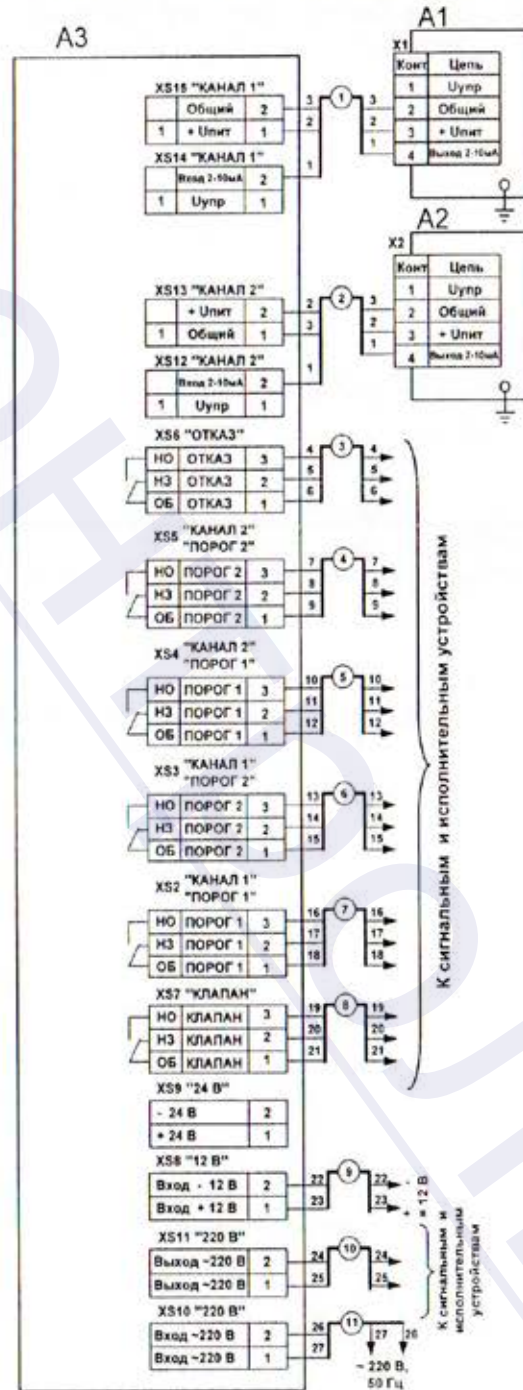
A3

A1

X1

| Конт | Цепь |
|---|---|
| 1 | Uупр |
| 2 | Общий |
| 3 | + Uпит |
| 4 | Выход 2-10мА |

XS15 "КАНАЛ 1"

| | Общий | 2 |
|---|---|---|
| 1 | + Uпит | 1 |

XS14 "КАНАЛ 1"

| | Вход 2-10мА | 2 |
|---|---|---|
| 1 | Uупр | 1 |

3 2 1 ① 3 2 1

A2

X2

| Конт | Цепь |
|---|---|
| 1 | Uупр |
| 2 | Общий |
| 3 | + Uпит |
| 4 | Выход 2-10мА |

XS13 "КАНАЛ 2"

| | + Uпит | 2 |
|---|---|---|
| 1 | Общий | 1 |

XS12 "КАНАЛ 2"

| | Вход 2-10мА | 2 |
|---|---|---|
| 1 | Uупр | 1 |

2 3 1 ② 3 2 1

XS6 "ОТКАЗ"

| НО | ОТКАЗ | 3 |
|---|---|---|
| НЗ | ОТКАЗ | 2 |
| ОБ | ОТКАЗ | 1 |

4 5 6 ③ 4 5 6

XS5 "КАНАЛ 2" "ПОРОГ 2"

| НО | ПОРОГ 2 | 3 |
|---|---|---|
| НЗ | ПОРОГ 2 | 2 |
| ОБ | ПОРОГ 2 | 1 |

7 8 9 ④ 7 8 9

XS4 "КАНАЛ 2" "ПОРОГ 1"

| НО | ПОРОГ 1 | 3 |
|---|---|---|
| НЗ | ПОРОГ 1 | 2 |
| ОБ | ПОРОГ 1 | 1 |

10 11 12 ⑤ 10 11 12

XS3 "КАНАЛ 1" "ПОРОГ 2"

| НО | ПОРОГ 2 | 3 |
|---|---|---|
| НЗ | ПОРОГ 2 | 2 |
| ОБ | ПОРОГ 2 | 1 |

13 14 15 ⑥ 13 14 15

XS2 "КАНАЛ 1" "ПОРОГ 1"

| НО | ПОРОГ 1 | 3 |
|---|---|---|
| НЗ | ПОРОГ 1 | 2 |
| ОБ | ПОРОГ 1 | 1 |

16 17 18 ⑦ 16 17 18

XS7 "КЛАПАН"

| НО | КЛАПАН | 3 |
|---|---|---|
| НЗ | КЛАПАН | 2 |
| ОБ | КЛАПАН | 1 |

19 20 21 ⑧ 19 20 21

К сигнальным и исполнительным устройствам

XS9 "24 В"

| - 24 В | 2 |
|---|---|
| + 24 В | 1 |

XS8 "12 В"

| Вход - 12 В | 2 |
|---|---|
| Вход + 12 В | 1 |

22 23 ⑨ 22 23 - + = 12 В

XS11 "220 В"

| Выход ~220 В | 2 |
|---|---|
| Выход ~220 В | 1 |

24 25 ⑩ 24 25

К сигнальным и исполнительным устройствам

XS10 "220 В"

| Вход ~220 В | 2 |
|---|---|
| Вход ~220 В | 1 |

26 27 ⑪ 27 26

~ 220 В, 50 Гц